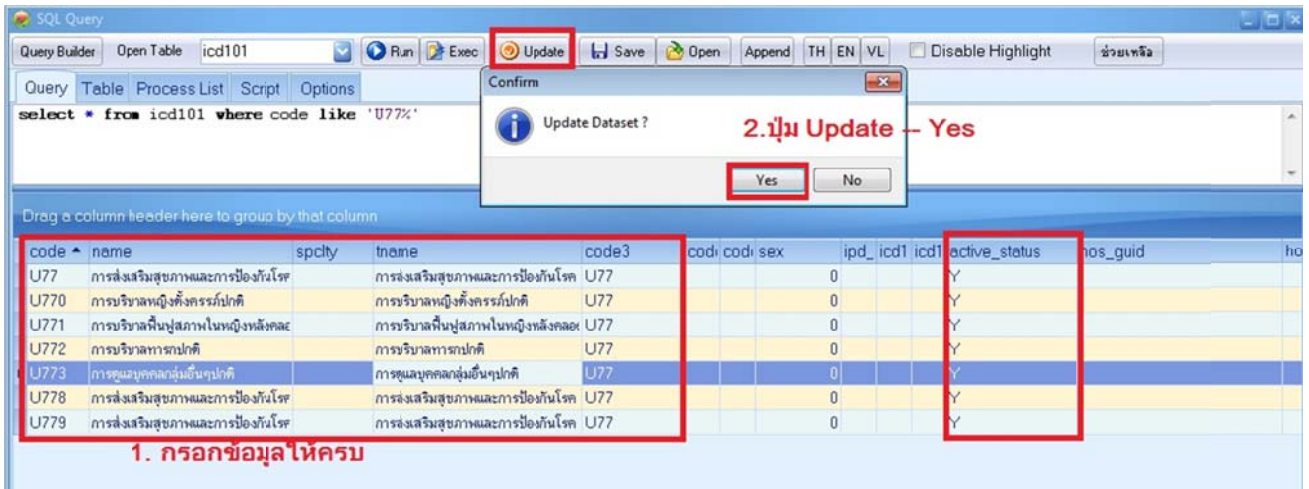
SQL Query

Query Builder Open Table icd101 Run Exec Update Save Open Append TH EN VL Disable Highlight ช่วยเหลือ

Query Table Process List Script Options

select * from icd101 where code like 'U77%'

Confirm

Update Dataset ?

Yes No

2.ปุ่ม Update -- Yes

Drag a column header here to group by that column

| code | name | spclty | tname | code3 | code | code | sex | ipd_ | icd1 | icd1 | active_status | hos_guid | ho |
|---|---|---|---|---|---|---|---|---|---|---|---|---|---|
| U77 | การส่งเสริมสุขภาพและการป้องกันโรค | | การส่งเสริมสุขภาพและการป้องกันโรค | U77 | | | 0 | | | | Y | | |
| U770 | การบริบาลหญิงตั้งครรภ์ปกติ | | การบริบาลหญิงตั้งครรภ์ปกติ | U77 | | | 0 | | | | Y | | |
| U771 | การบริบาลฟื้นฟูสภาพในหญิงหลังคลอ | | การบริบาลฟื้นฟูสภาพในหญิงหลังคลอ | U77 | | | 0 | | | | Y | | |
| U772 | การบริบาลทารกปกติ | | การบริบาลทารกปกติ | U77 | | | 0 | | | | Y | | |
| U773 | การดูแลบุคคลกลุ่มอื่นๆปกติ | | การดูแลบุคคลกลุ่มอื่นๆปกติ | U77 | | | 0 | | | | Y | | |
| U778 | การส่งเสริมสุขภาพและการป้องกันโรค | | การส่งเสริมสุขภาพและการป้องกันโรค | U77 | | | 0 | | | | Y | | |
| U779 | การส่งเสริมสุขภาพและการป้องกันโรค | | การส่งเสริมสุขภาพและการป้องกันโรค | U77 | | | 0 | | | | Y | | |

1. กรอกข้อมูลให้ครบ